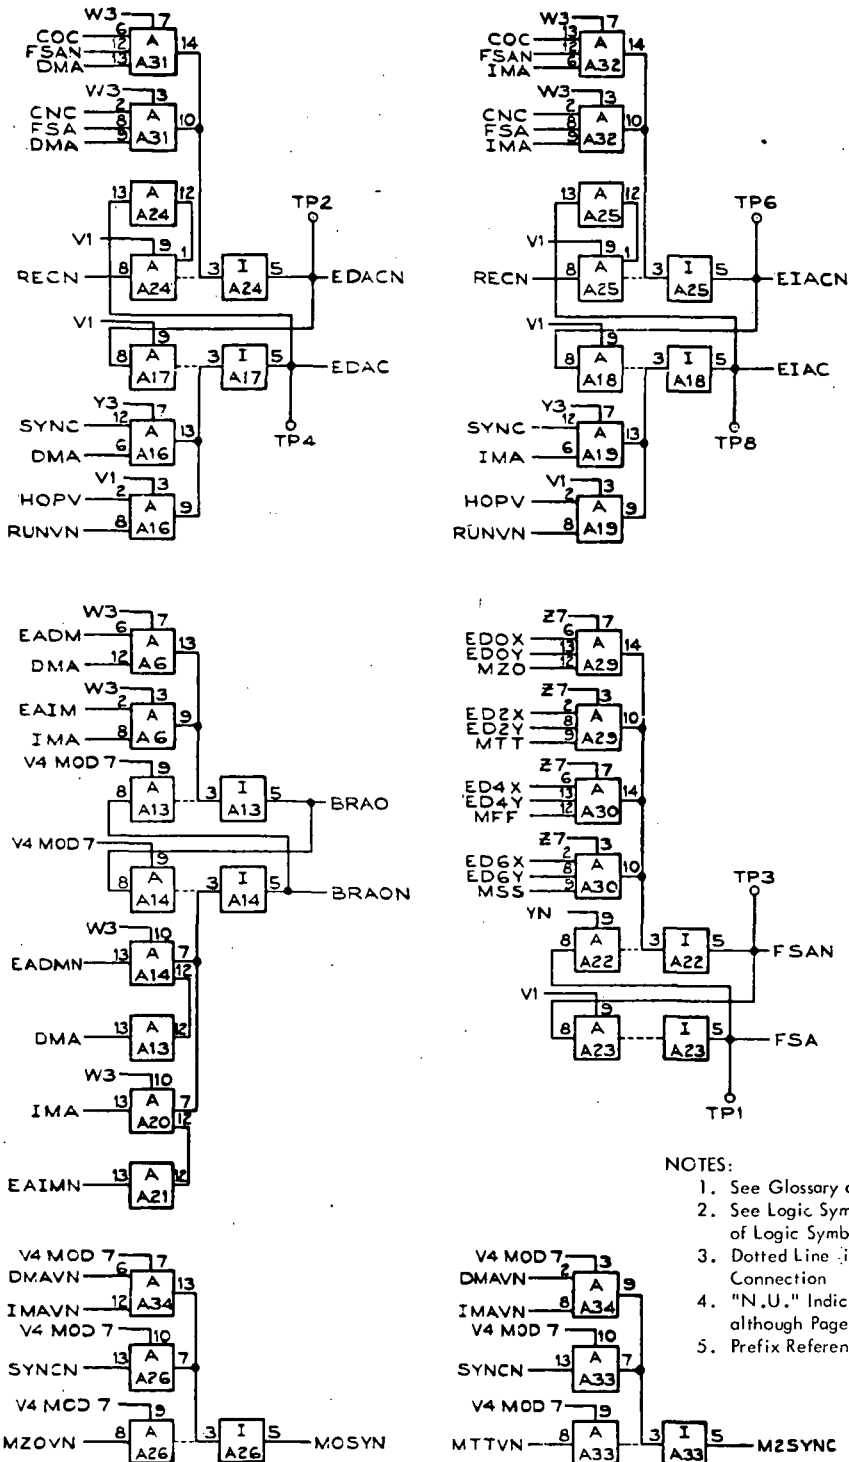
W3 7
COC 6
FSAN 12
DMA 13
A
A31
14

W3 3
CNC 2
FSA 8
DMA 9
A
A31
10

13 A 12
A24

V1 9
RECN 8
A
A24
1

3 I 5
A24

TP2
EDACN

V1 9
8 A
A17

3 I 5
A17

EDAC
TP4

Y3 7
SYNC 12
DMA 6
A
A16
13

V1 3
HOPV 2
RUNVN 8
A
A16
9

W3 7
COC 13
FSAN 12
IMA 6
A
A32
14

W3 3
CNC 2
FSA 8
IMA 9
A
A32
10

13 A 12
A25

V1 9
RECN 8
A
A25
1

3 I 5
A25

TP6
EIACN

V1 9
8 A
A18

3 I 5
A18

EIAC
TP8

Y3 7
SYNC 12
IMA 6
A
A19
13

V1 3
HOPV 2
RUNVN 8
A
A19
9

W3 7
EADM 6
DMA 12
A
A6
13

W3 3
EAIM 2
IMA 8
A
A6
9

V4 MOD 7 9
8 A
A13

3 I 5
A13

BRAO

V4 MOD 7 9
8 A
A14

3 I 5
A14

BRAON

W3 10
EADMN 13
A
A14
7
12

DMA 13
A
A13
12

W3 10
IMA 13
A
A20
7
12

EAIMN 13
A
A21
12

Z7 7
EDOX 6
EDOY 13
MZO 12
A
A29
14

Z7 3
ED2X 2
ED2Y 8
MTT 9
A
A29
10

Z7 7
ED4X 6
ED4Y 13
MFF 12
A
A30
14

Z7 3
ED6X 2
ED6Y 8
MSS 9
A
A30
10

YN 9
8 A
A22

3 I 5
A22

TP3
FSAN

V1 9
8 A
A23

I
A23

FSA
TP1

NOTES:
1. See Glossary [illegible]
2. See Logic Sym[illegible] of Logic Symb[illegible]
3. Dotted Line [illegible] Connection
4. "N.U." Indic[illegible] although Page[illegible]
5. Prefix Referen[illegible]

V4 MOD 7 7
DMAVN 6
IMAVN 12
A
A34
13

V4 MOD 7 10
SYNCN 13
A
A26
7

V4 MOD 7 9
MZOVN 8
A
A26

3 I 5
A26

MOSYN

V4 MOD 7 3
DMAVN 2
IMAVN 8
A
A34
9

V4 MOD 7 10
SYNCN 13
A
A33
7

V4 MOD 7 9
MTTVN 8
A
A33

3 I 5
A33

M2SYNC